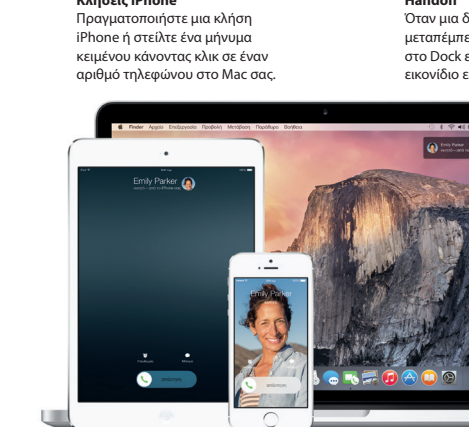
Κλήσεις iPhone
Πραγματοποιήστε μια κλήση iPhone ή στείλτε ένα μήνυμα κειμένου κάνοντας κλικ σε έναν αριθμό τηλεφώνου στο Mac σας.

Handoff
Όταν μια δ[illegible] μεταπέμπε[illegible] στο Dock ε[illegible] εικονίδιο ε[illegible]

Finder Αρχείο Επεξεργασία Προβολή Μετάβαση Παράθυρο Βοήθεια

Emily Parker

Emily Parker

Emily Parker

απόκριση

απόκριση